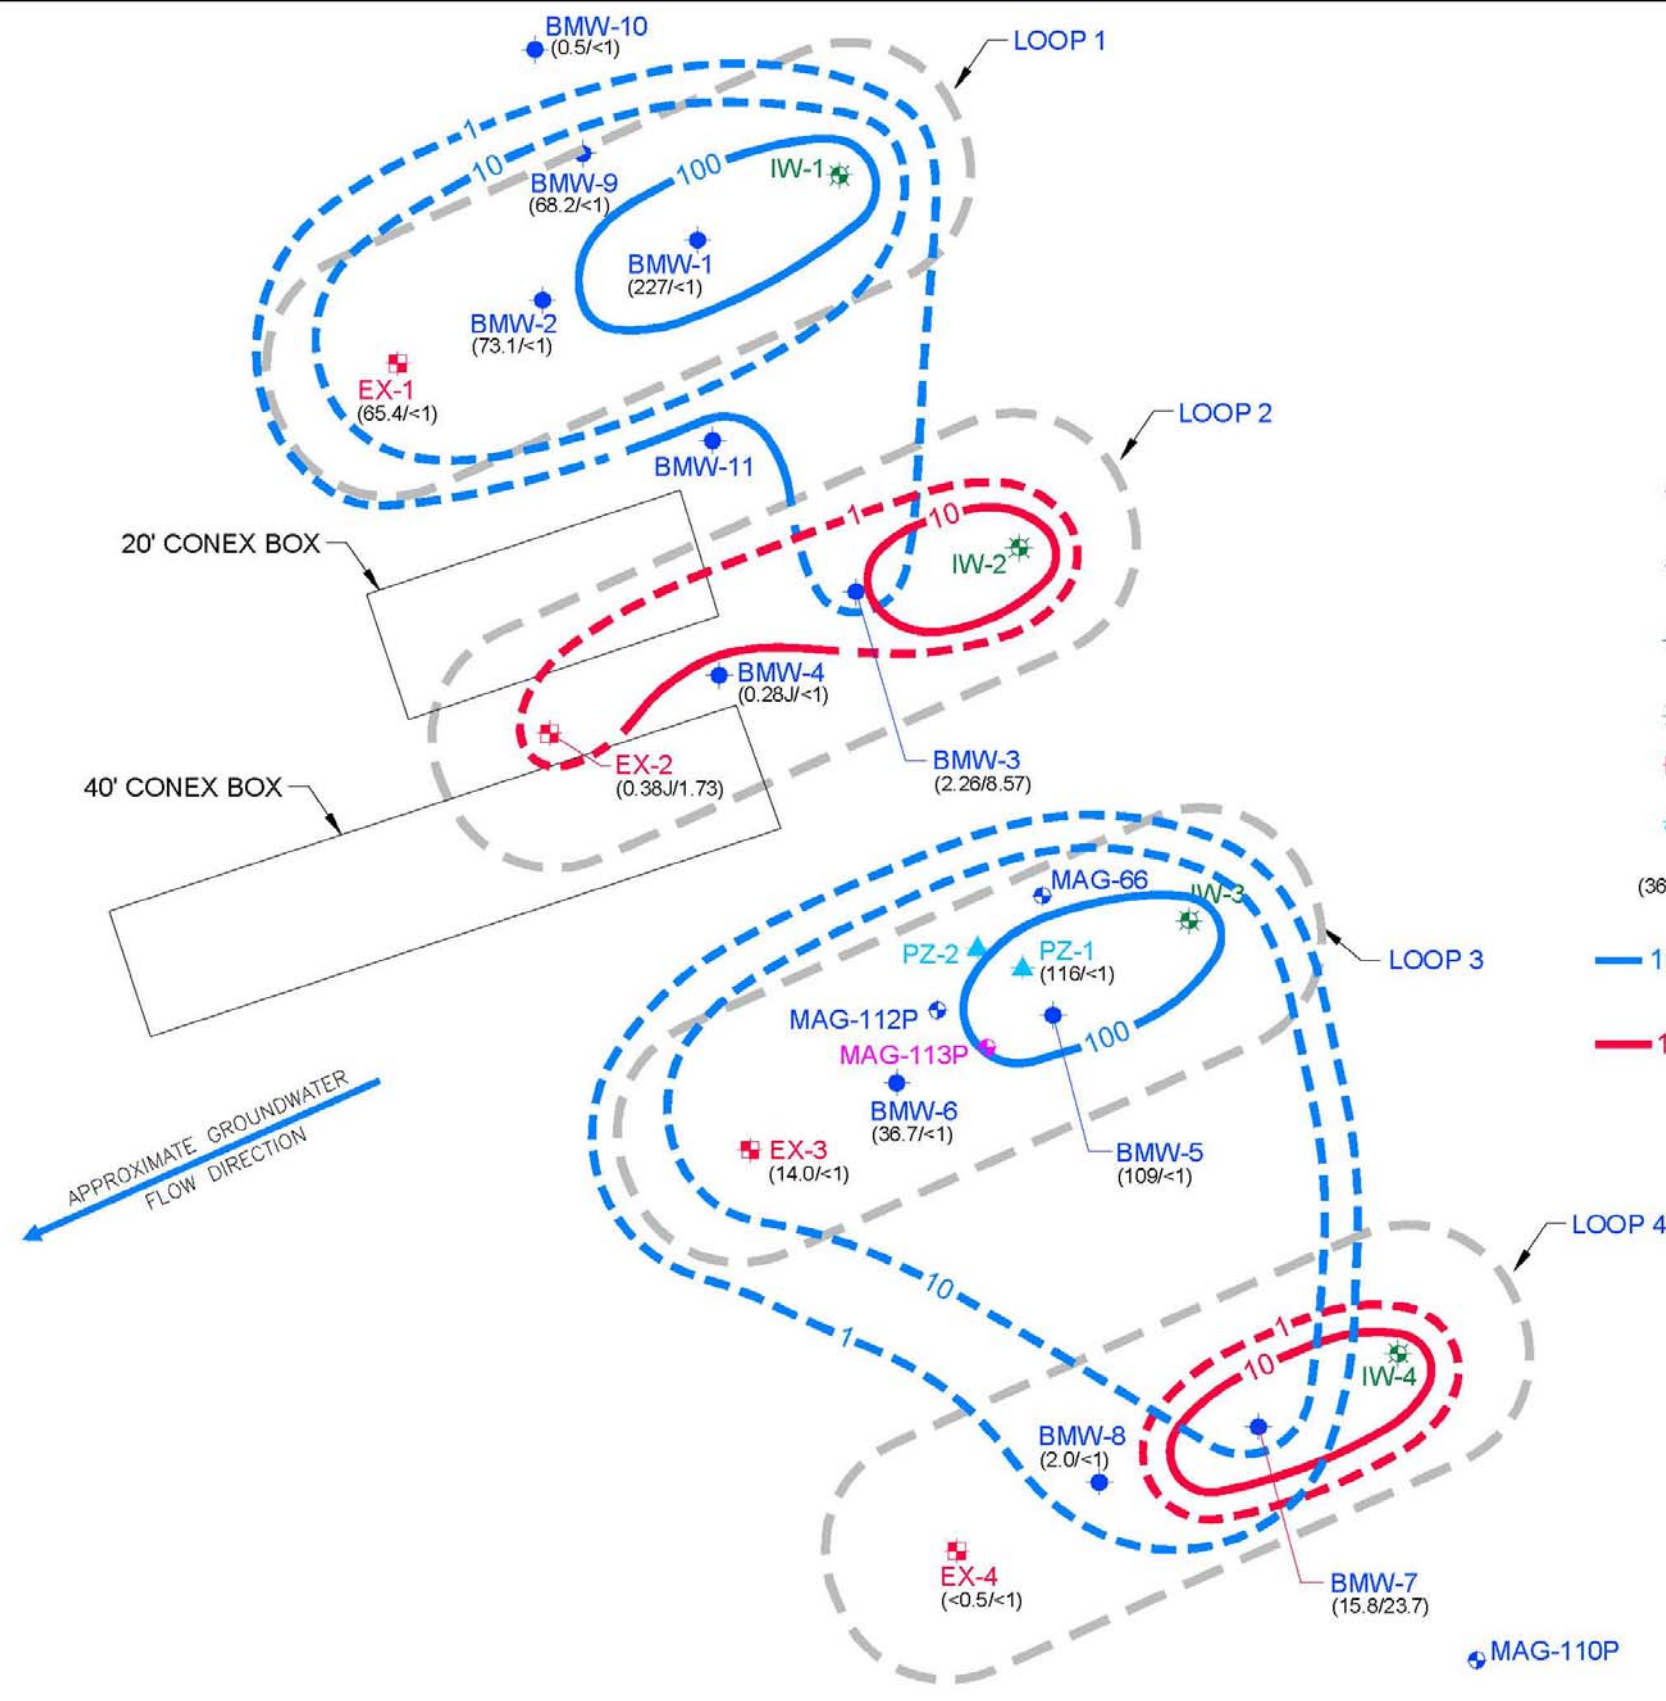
BMW-10
(0.5/<1)

LOOP 1

1
10
100
IW-1
BMW-9
(68.2/<1)
BMW-1
(227/<1)
BMW-2
(73.1/<1)
EX-1
(65.4/<1)
BMW-11

LOOP 2

20' CONEX BOX
1
10
IW-2
BMW-4
(0.28J/<1)
EX-2
(0.38J/1.73)
BMW-3
(2.26/8.57)
40' CONEX BOX

MAG-66
IW-3
PZ-2
PZ-1
(116/<1)
LOOP 3
MAG-112P
100
MAG-113P
BMW-6
(36.7/<1)
EX-3
(14.0/<1)
BMW-5
(109/<1)

APPROXIMATE GROUNDWATER FLOW DIRECTION

LOOP 4
10
1
1
10
IW-4
BMW-8
(2.0/<1)
EX-4
(<0.5/<1)
BMW-7
(15.8/23.7)
MAG-110P

(36
1
1